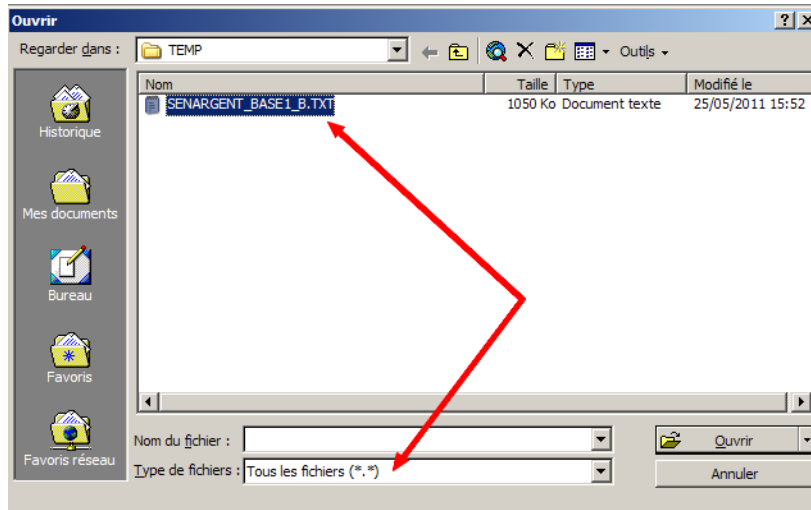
Ouvrir

?

Regarder dans :

TEMP

Outils

Historique

Mes documents

Bureau

Favoris

Favoris réseau

| Nom | Taille | Type | Modifié le |
|---|---|---|---|
| SENARGENT_BASE1_B.TXT | 1050 Ko | Document texte | 25/05/2011 15:52 |

Nom du fichier :

Type de fichiers : Tous les fichiers (*.*)

Ouvrir

Annuler